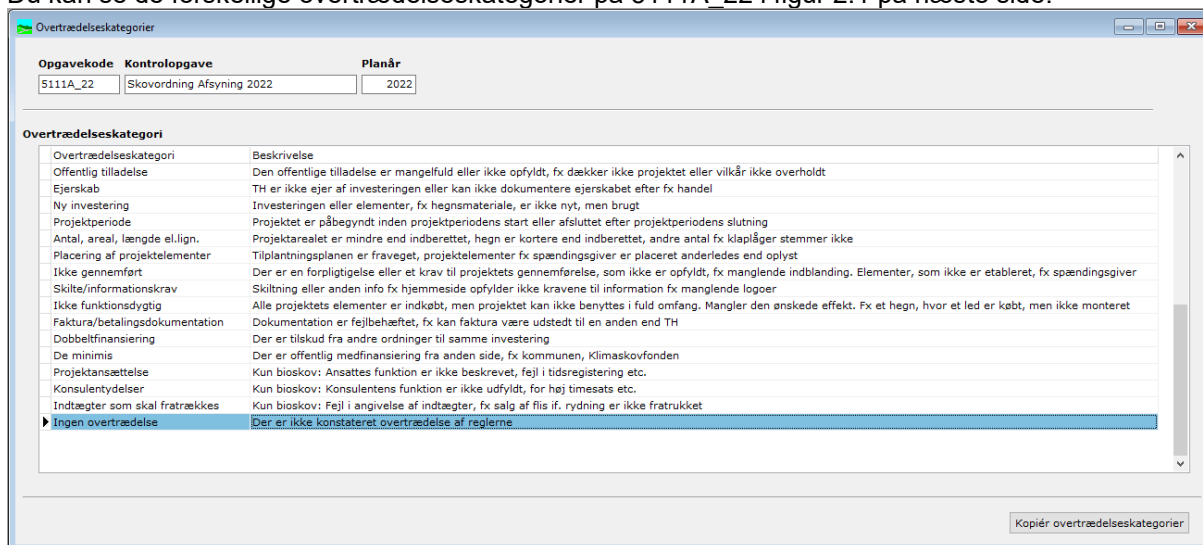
Overtrædelseskategorier

Opgavekode Kontrolopgave Planår
5111A_22 Skovordning Afsyning 2022 2022

Overtrædelseskategori

| Overtrædelseskategori | Beskrivelse |
|---|---|
| Offentlig tilladelse | Den offentlige tilladelse er mangelfuld eller ikke opfyldt, fx dækker ikke projektet eller vilkår ikke overholdt |
| Ejerskab | TH er ikke ejer af investeringen eller kan ikke dokumentere ejerskabet efter fx handel |
| Ny investering | Investeringen eller elementer, fx hegnsmateriale, er ikke nyt, men brugt |
| Projektperiode | Projektet er påbegyndt inden projektperiodens start eller afsluttet efter projektperiodens slutning |
| Antal, areal, længde el.lign. | Projektarealet er mindre end indberettet, hegn er kortere end indberettet, andre antal fx klaplåger stemmer ikke |
| Placering af projektelementer | Tilplantningsplanen er fraveget, projektelementer fx spændingsgiver er placeret anderledes end oplyst |
| Ikke gennemført | Der er en forpligtigelse eller et krav til projektets gennemførelse, som ikke er opfyldt, fx manglende indblanding. Elementer, som ikke er etableret, fx spændingsgiver |
| Skilte/informationskrav | Skiltning eller anden info fx hjemmeside opfylder ikke kravene til information fx manglende logoer |
| Ikke funktionsdygtig | Alle projektets elementer er indkøbt, men projektet kan ikke benyttes i fuld omfang. Mangler den ønskede effekt. Fx et hegn, hvor et led er købt, men ikke monteret |
| Faktura/betalingsdokumentation | Dokumentation er fejlbehæftet, fx kan faktura være udstedt til en anden end TH |
| Dobbeltfinansiering | Der er tilskud fra andre ordninger til samme investering |
| De minimis | Der er offentlig medfinansiering fra anden side, fx kommunen, Klimaskovfonden |
| Projektansættelse | Kun bioskov: Ansattes funktion er ikke beskrevet, fejl i tidsregistering etc. |
| Konsulentydelser | Kun bioskov: Konsulentens funktion er ikke udfyldt, for høj timesats etc. |
| Indtægter som skal fratrækkes | Kun bioskov: Fejl i angivelse af indtægter, fx salg af flis if. rydning er ikke fratrukket |
| Ingen overtrædelse | Der er ikke konstateret overtrædelse af reglerne |

Kopiér overtrædelseskategorier